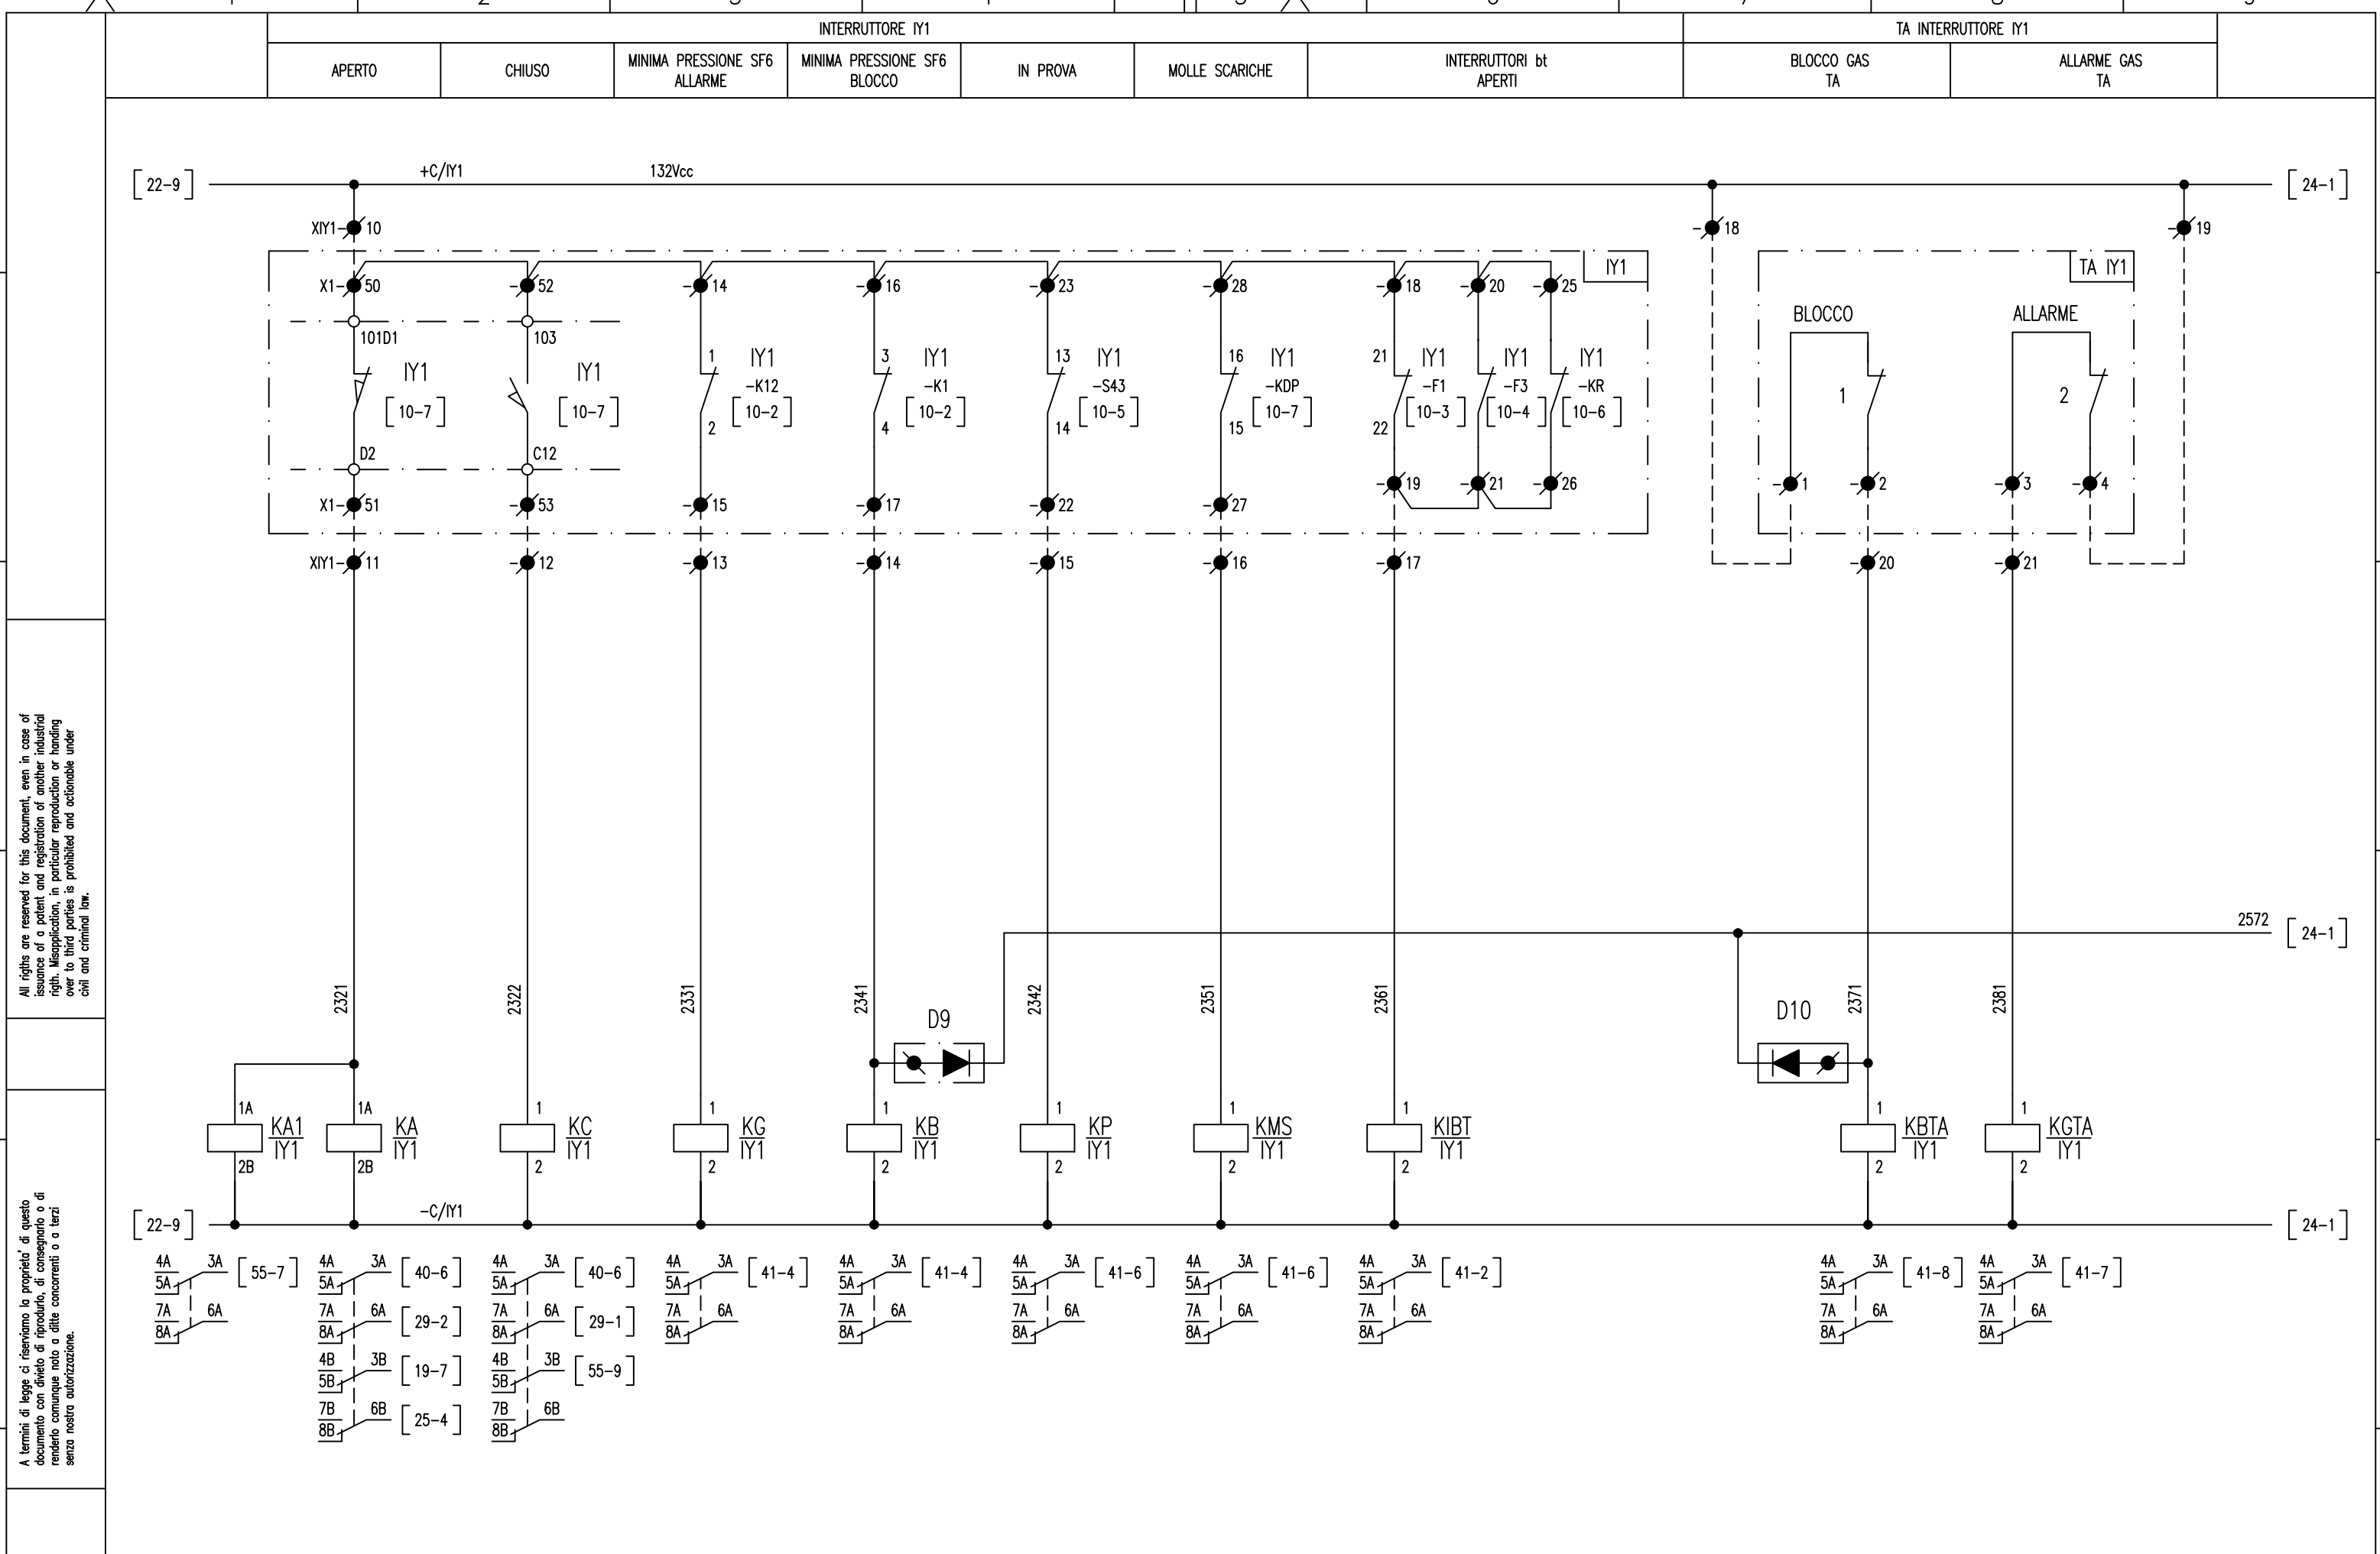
| INTERRUTTORE IY1 | | | | | | | TA INTERRUTTORE IY1 | |
|---|---|---|---|---|---|---|---|---|
| APERTO | CHIUSO | MINIMA PRESSIONE SF6 ALLARME | MINIMA PRESSIONE SF6 BLOCCO | IN PROVA | MOLLE SCARICHE | INTERRUTTORI bt APERTI | BLOCCO GAS TA | ALLARME GAS TA |

[22-9] +C/IY1 132Vcc [24-1]

XIY1-10 18 19

X1-50 52 14 16 23 28 18 20 25 IY1

101D1 103

IY1 [10-7] IY1 [10-7] 1 IY1 -K12 [10-2] 2 3 IY1 -K1 [10-2] 4 13 IY1 -S43 [10-5] 14 16 IY1 -KDP [10-7] 15 21 IY1 -F1 [10-3] 22 IY1 -F3 [10-4] IY1 -KR [10-6]

D2 C12

19 21 26

X1-51 53 15 17 22 27

XIY1-11 12 13 14 15 16 17

TA IY1 BLOCCO ALLARME 1 2 1 2 3 4 20 21

2572 [24-1]

2321 2322 2331 2341 D9 2342 2351 2361 D10 2371 2381

1A KA1 IY1 2B 1A KA IY1 2B 1 KC IY1 2 1 KG IY1 2 1 KB IY1 2 1 KP IY1 2 1 KMS IY1 2 1 KIBT IY1 2 1 KBTA IY1 2 1 KGTA IY1 2

[22-9] -C/IY1 [24-1]

4A 5A 3A [55-7] 7A 8A 6A
4A 5A 3A [40-6] 7A 8A 6A [29-2] 4B 5B 3B [19-7] 7B 8B 6B [25-4]
4A 5A 3A [40-6] 7A 8A 6A [29-1] 4B 5B 3B [55-9] 7B 8B 6B
4A 5A 3A [41-4] 7A 8A 6A
4A 5A 3A [41-4] 7A 8A 6A
4A 5A 3A [41-6] 7A 8A 6A
4A 5A 3A [41-6] 7A 8A 6A
4A 5A 3A [41-2] 7A 8A 6A
4A 5A 3A [41-8] 7A 8A 6A
4A 5A 3A [41-7] 7A 8A 6A

All rights are reserved for this document, even in case of issuance of a patent and registration of another industrial rigth. Misapplication, in particular reproduction or handing over to third parties is prohibited and actionable under civil and criminal law.

A termini di legge ci riserviamo la proprieta' di questo documento con divieto di riprodurlo, di consegnarlo o di renderlo comunque noto a ditte concorrenti o a terzi senza nostra autorizzazione.